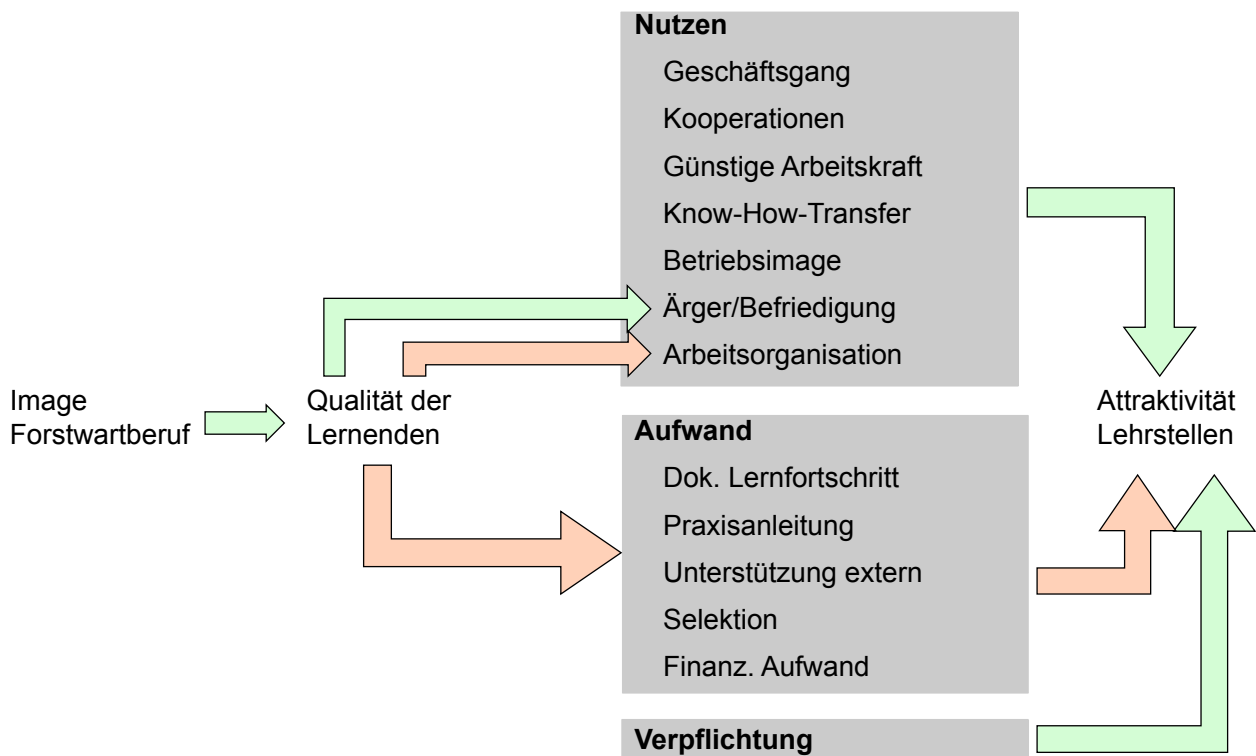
Nutzen
Geschäftsgang
Kooperationen
Günstige Arbeitskraft
Know-How-Transfer
Betriebsimage
Ärger/Befriedigung
Arbeitsorganisation

Image Forstwartberuf

Qualität der Lernenden

Attraktivität Lehrstellen

Aufwand
Dok. Lernfortschritt
Praxisanleitung
Unterstützung extern
Selektion
Finanz. Aufwand

Verpflichtung